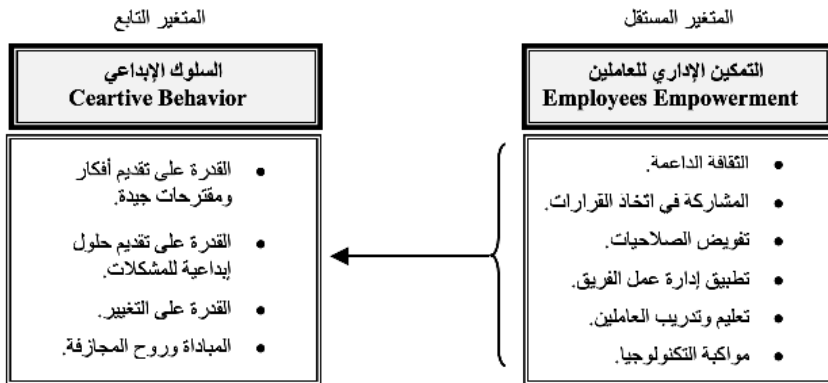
المتغير المستقل

التمكين الإداري للعاملين
Employees Empowerment

- الثقافة الداعمة.
- المشاركة في اتخاذ القرارات.
- تفويض الصلاحيات.
- تطبيق إدارة عمل الفريق.
- تعليم وتدريب العاملين.
- مواكبة التكنولوجيا.

المتغير التابع

السلوك الإبداعي
Ceartive Behavior

- القدرة على تقديم أفكار ومقترحات جيدة.
- القدرة على تقديم حلول إبداعية للمشكلات.
- القدرة على التغيير.
- المبادأة وروح المجازفة.